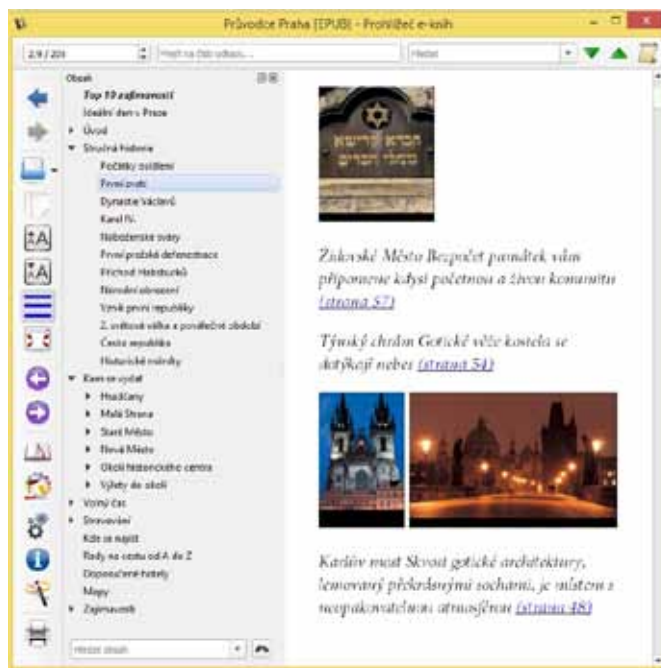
Průvodce Praha [EPUB] - Prohlížeč e-knih

2.9 / 201

Hledat na této stránce...

Hledat

Obsah

Top 10 zajímavostí

Ideální den v Praze

Úvod

Stručná historie

Počátky osídlení

První praží

Dynastie Václavů

Karel IV.

Náboženské svary

První pražská defenestrace

Příchod Habsburků

Národní obrození

Vznik první republiky

2. světová válka a poválečné období

Česká republika

Historické milníky

Kam se vydat

Hradčany

Malá Strana

Staré Město

Nové Město

Okolí historického centra

Výlety do okolí

Volný čas

Stravování

Kde se najíst

Rady na cestu od A do Z

Doporučené hotely

Mapy

Zajímavosti

Hledat obsah

Židovské Město Bezpočet památek vám připomene kdysi početnou a živou komunitu (strana 57)

Týnský chrám Gotické věže kostela se dotýkají nebes (strana 54)

Karlův most Skvost gotické architektury, lemovaný překrásnými sochami, je místem s neopakovatelnou atmosférou (strana 48)